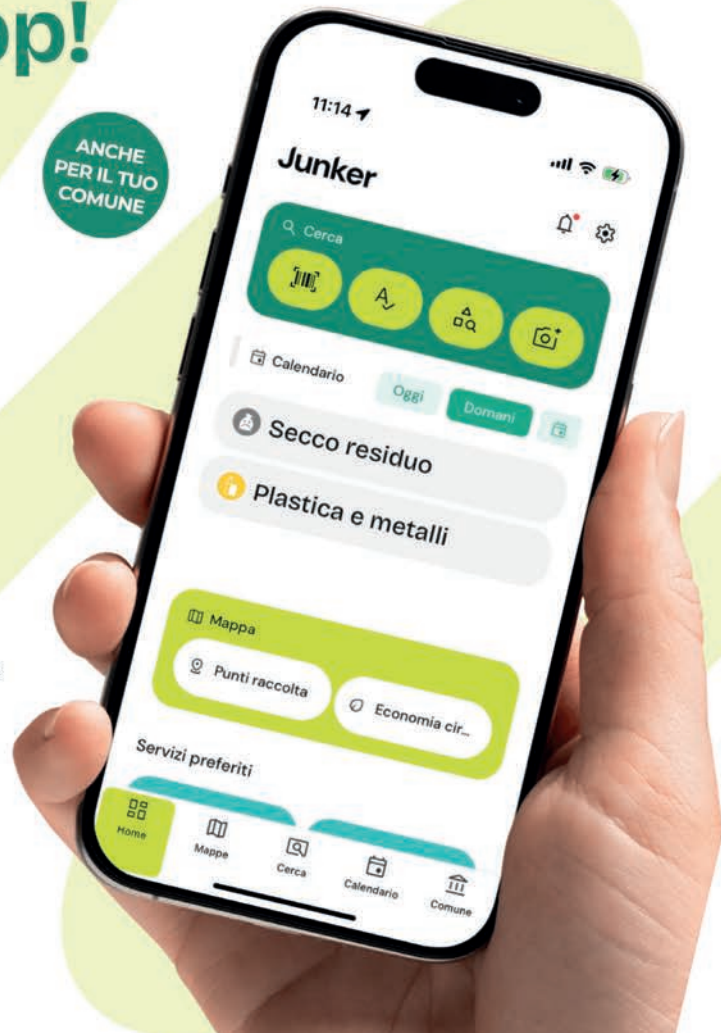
pp!

ANCHE PER IL TUO COMUNE

11:14

Junker

Cerca

Calendario

Oggi

Domani

Secco residuo

Plastica e metalli

Mappa

Punti raccolta

Economia cir...

Servizi preferiti

Home

Mappe

Cerca

Calendario

Comune